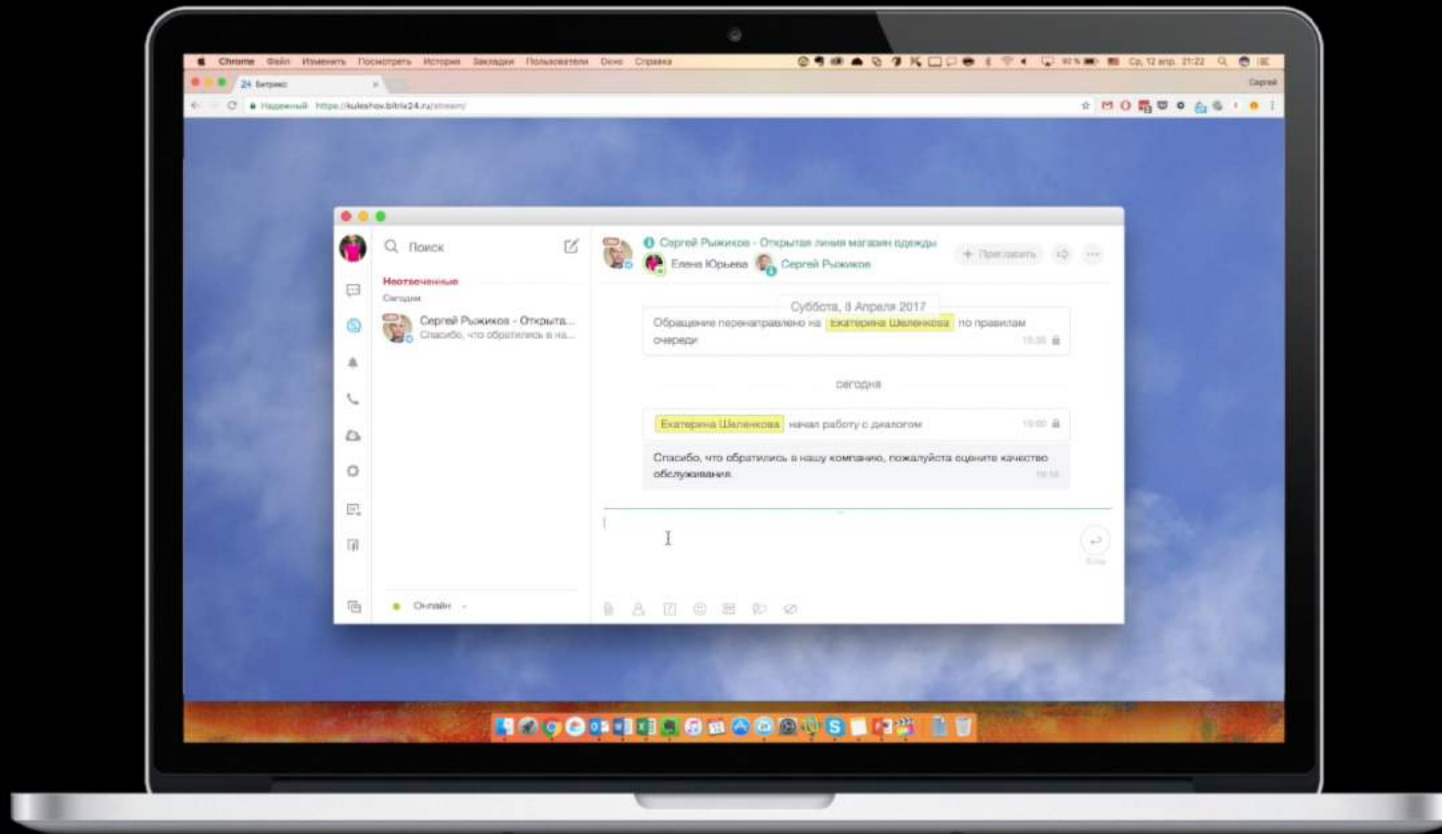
Chrome Файл Изменить Посмотреть История Закладки Пользователи Окно Справка

Ср, 12 апр. 21:22

24 Битрикс

Сергей

Надежный https://kuleshov.bitrix24.ru/stream/

Поиск

Неотвеченные

Сегодня

Сергей Рыжиков - Открыта...
Спасибо, что обратились в на...

Онлайн

Сергей Рыжиков - Открытая линия магазин одежды

Елена Юрьева Сергей Рыжиков

+ Пригласить

Суббота, 8 Апреля 2017

Обращение перенаправлено на Екатерина Шеленкова по правилам очереди

18:36

сегодня

Екатерина Шеленкова начал работу с диалогом

19:00

Спасибо, что обратились в нашу компанию, пожалуйста оцените качество обслуживания.

19:18

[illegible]